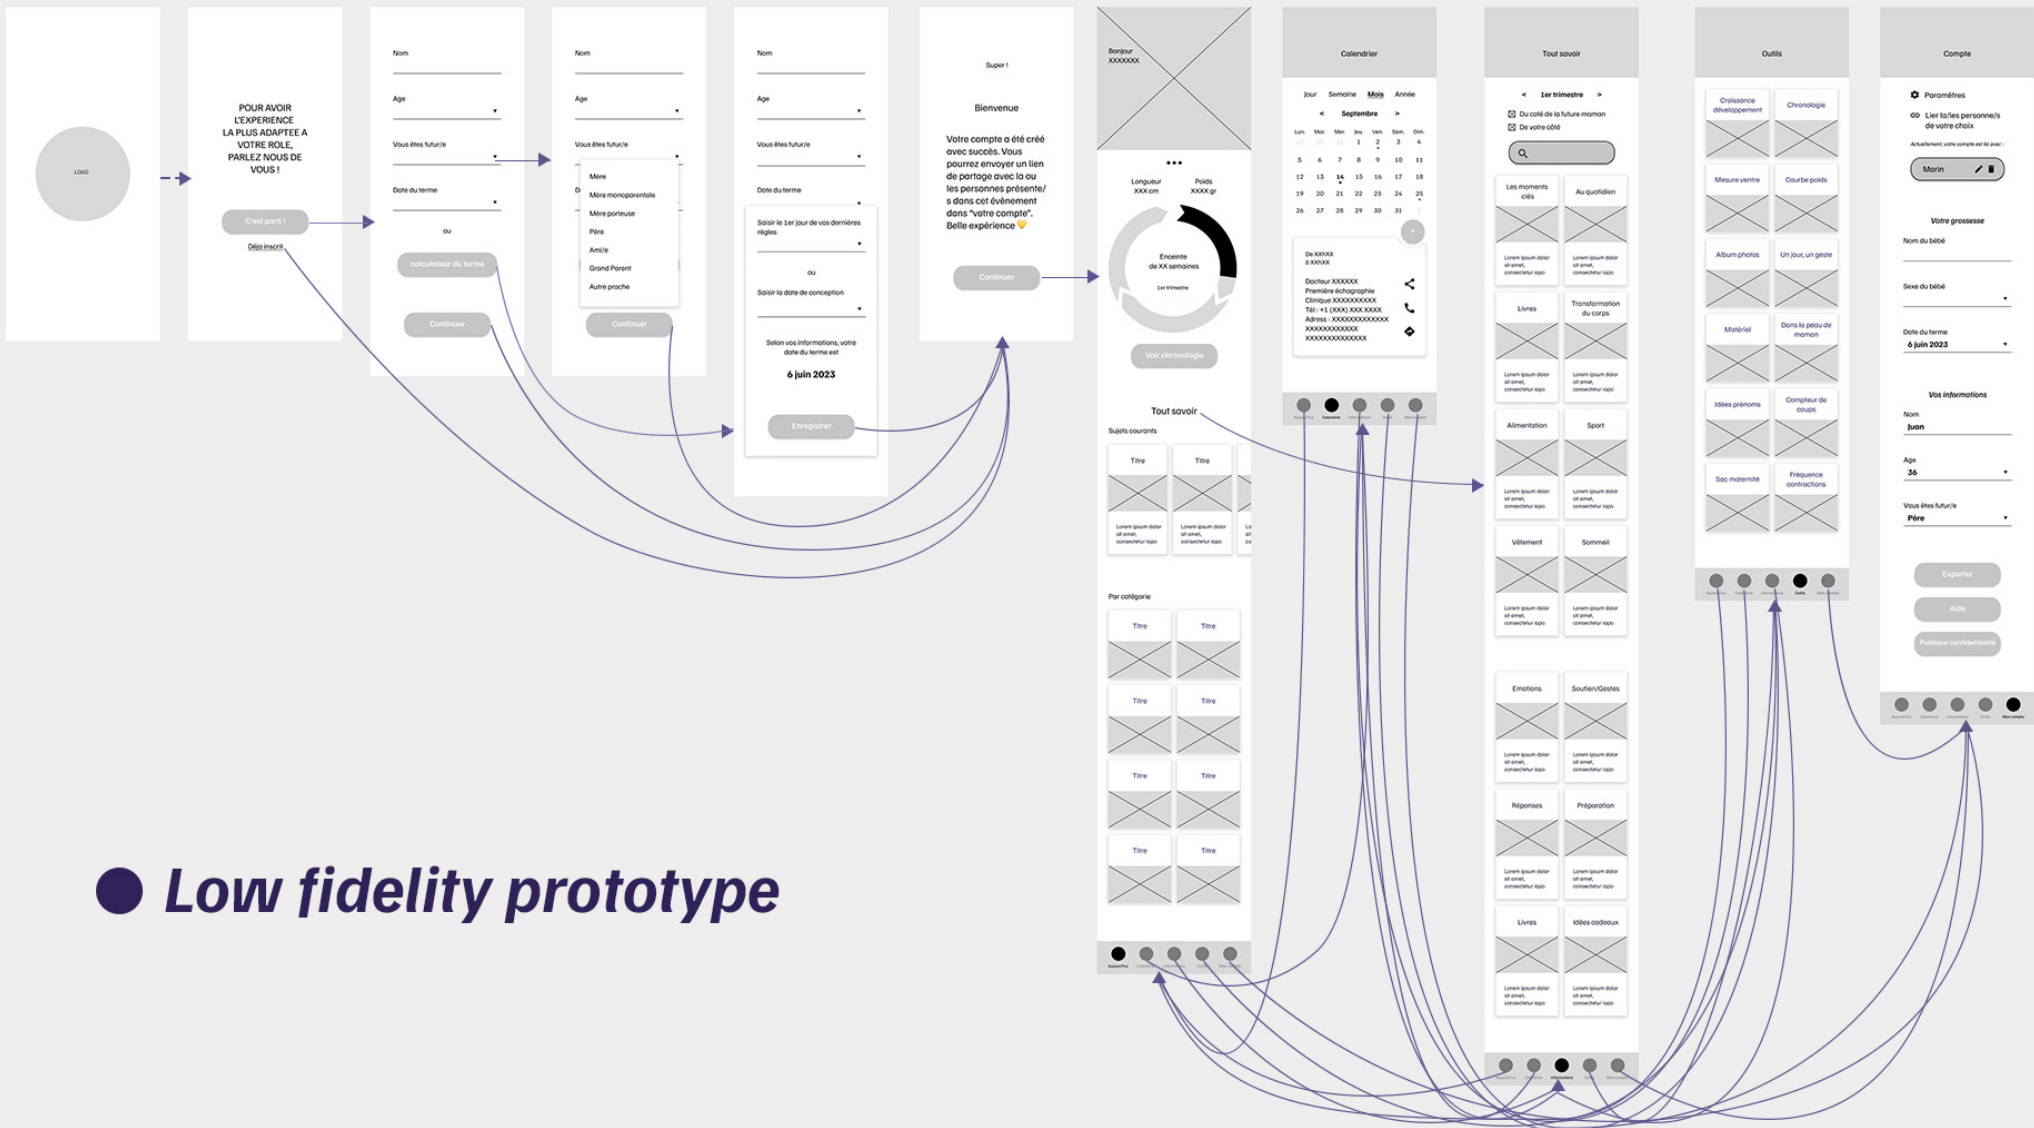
LOGO

POUR AVOIR L'EXPERIENCE LA PLUS ADAPTEE A VOTRE ROLE, PARLEZ NOUS DE VOUS !

C'est parti !

Déjà inscrit

Nom

Age

Vous êtes futur/e

Date du terme

ou

calculateur du terme

Continuer

Nom

Age

Vous êtes futur/e

Mère
Mère monoparentale
Mère porteuse
Père
Ami/e
Grand Parent
Autre proche

Continuer

Nom

Age

Vous êtes futur/e

Date du terme

Saisir le 1er jour de vos dernières règles

ou

Saisir la date de conception

Selon vos informations, votre date du terme est

6 juin 2023

Enregistrer

Super !

Bienvenue

Votre compte a été créé avec succès. Vous pourrez envoyer un lien de partage avec la ou les personnes présente/s dans cet évènement dans "votre compte". Belle expérience

Continuer

Bonjour XXXXXXX

Longueur XXX cm

Poids XXXX gr

Enceinte de XX semaines

1er trimestre

Voir chronologie

Tout savoir

Sujets courants

Titre

Titre

Lorem ipsum dolor sit amet, consectetur iopo

Lorem ipsum dolor sit amet, consectetur iopo

Par catégorie

Titre

Titre

Titre

Titre

Titre

Titre

Titre

Titre

Calendrier

Jour Semaine Mois Année

< Septembre >

Lun. Mar. Mer. Jeu. Ven. Sam. Dim.

29 30 31 1 2 3 4
5 6 7 8 9 10 11
12 13 14 15 16 17 18
19 20 21 22 23 24 25
26 27 28 29 30 31 1

De XXXXX à XXXXX

Docteur XXXXXX
Première échographie
Clinique XXXXXXXXXX
Tél : +1 (XXX) XXX XXXX
Adress : XXXXXXXXXXXXX XXXXXXXXXXXX XXXXXXXXXXXXXX

Tout savoir

< 1er trimestre >

Du coté de la future maman

De votre côté

Les moments clés

Au quotidien

Livres

Transformation du corps

Alimentation

Sport

Vêtement

Sommeil

Emotions

Soutien/Gestes

Réponses

Préparation

Livres

Idées cadeaux

Lorem ipsum dolor sit amet, consectetur iopo

Outils

Croissance développement

Chronologie

Mesure ventre

Courbe poids

Album photos

Un jour, un geste

Matériel

Dans la peau de maman

Idées prénoms

Compteur de coups

Sac maternité

Fréquence contractions

Compte

Paramètres

Lier la/les personne/s de votre choix

Actuellement, votre compte est lié avec :

Marin

Votre grossesse

Nom du bébé

Sexe du bébé

Date du terme

6 juin 2023

Vos informations

Nom

Juan

Age

36

Vous êtes futur/e

Père

Exporter

Aide

Politique confidentialité

Low fidelity prototype